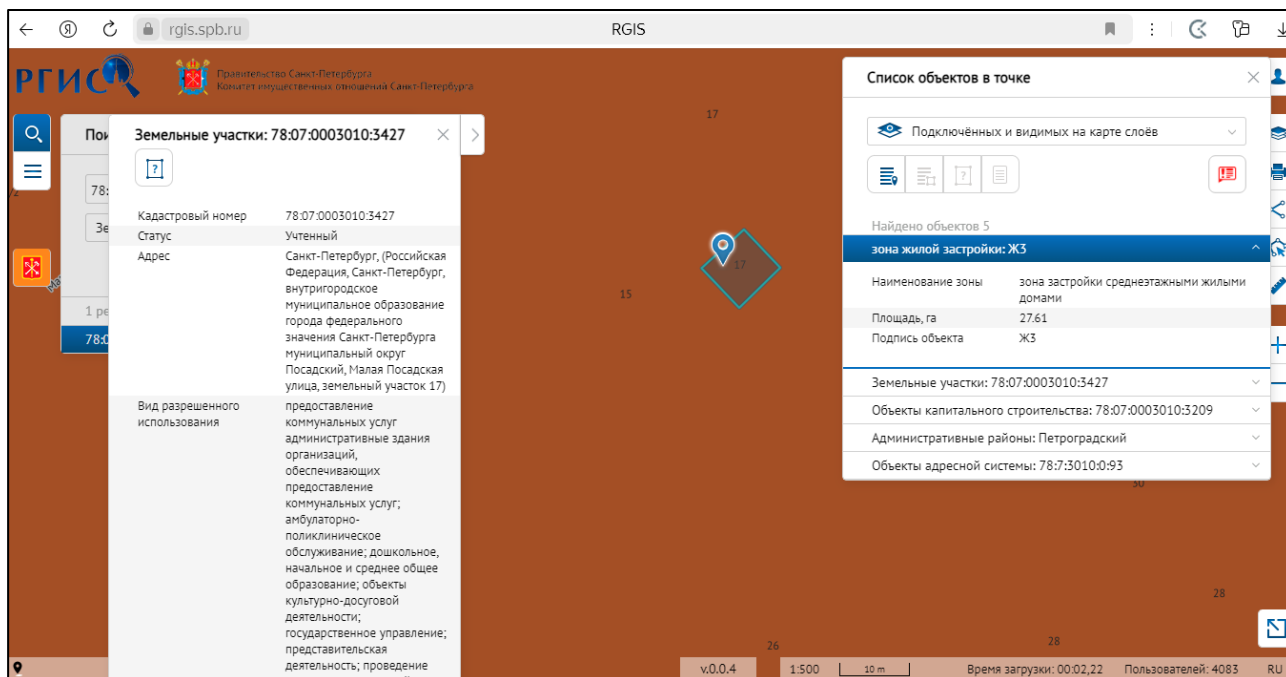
rgis.spb.ru
RGIS

РГИС
Правительство Санкт-Петербурга
Комитет имущественных отношений Санкт-Петербурга

Пои
78:
Зе
1 ре
78:0

Земельные участки: 78:07:0003010:3427

| Кадастровый номер | 78:07:0003010:3427 |
|---|---|
| Статус | Учтенный |
| Адрес | Санкт-Петербург, (Российская Федерация, Санкт-Петербург, внутригородское муниципальное образование города федерального значения Санкт-Петербурга муниципальный округ Посадский, Малая Посадская улица, земельный участок 17) |
| Вид разрешенного использования | предоставление коммунальных услуг административные здания организаций, обеспечивающих предоставление коммунальных услуг; амбулаторно-поликлиническое обслуживание; дошкольное, начальное и среднее общее образование; объекты культурно-досуговой деятельности; государственное управление; представительская деятельность; проведение |

17
17
15
30
28
28
26

Список объектов в точке

Подключённых и видимых на карте слоёв

Найдено объектов 5

зона жилой застройки: Ж3

| Наименование зоны | зона застройки среднеэтажными жилыми домами |
|---|---|
| Площадь, га | 27.61 |
| Подпись объекта | Ж3 |

Земельные участки: 78:07:0003010:3427
Объекты капитального строительства: 78:07:0003010:3209
Административные районы: Петроградский
Объекты адресной системы: 78:7:3010:0:93

v.0.0.4
1:500
10 m
Время загрузки: 00:02,22
Пользователей: 4083
RU